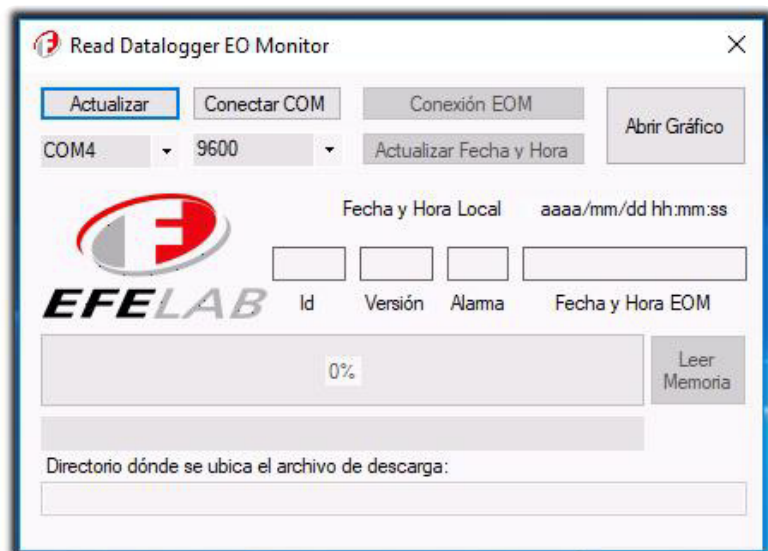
Read Datalogger EO Monitor

×

Actualizar

Conectar COM

Conexión EOM

Abrir Gráfico

COM4

9600

Actualizar Fecha y Hora

Fecha y Hora Local

aaaa/mm/dd hh:mm:ss

EFELAB

Id

Versión

Alarma

Fecha y Hora EOM

0%

Leer Memoria

Directorio dónde se ubica el archivo de descarga: